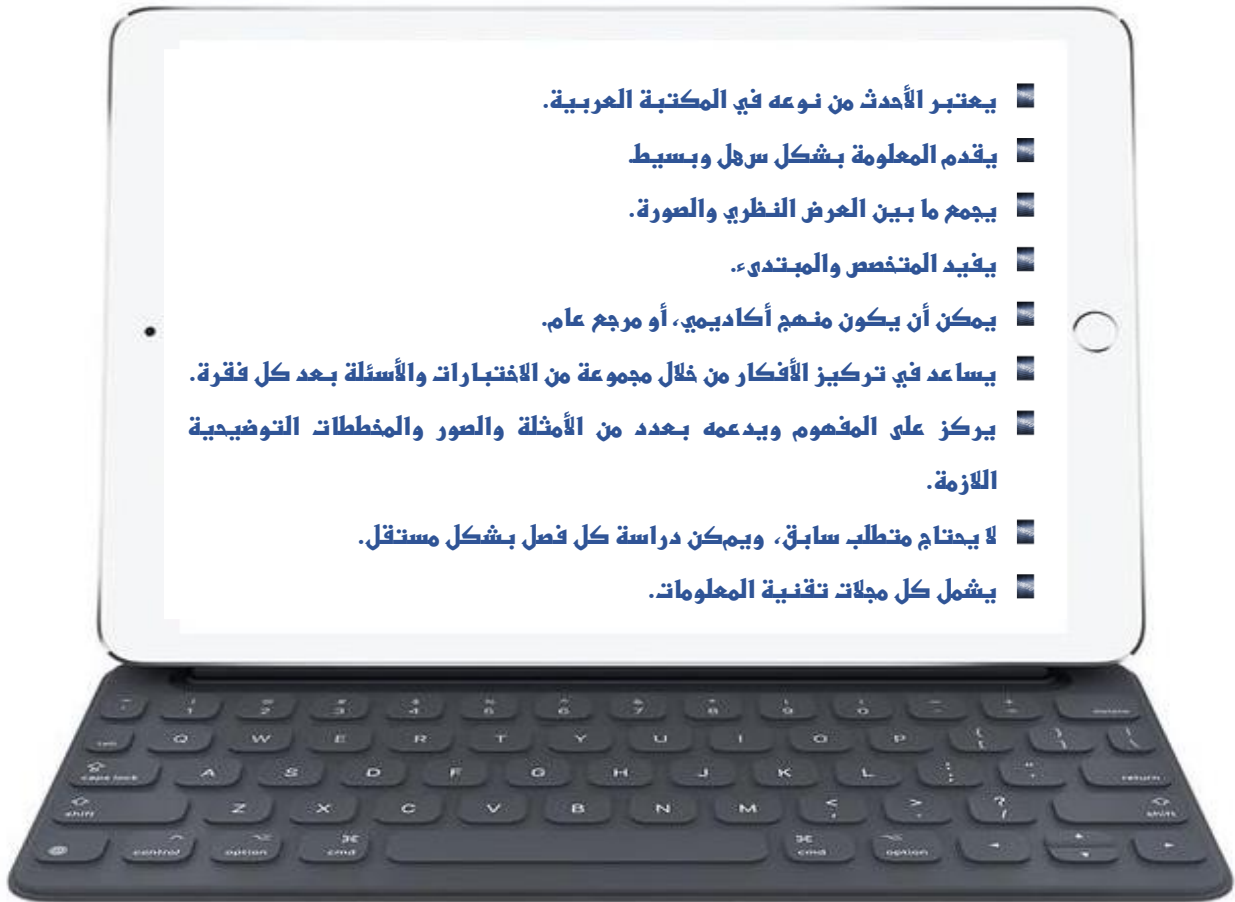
يعتبر الأحدث من نوعه في المكتبة العربية.

يقدم المعلومة بشكل سهل وبسيط

يجمع ما بين العرض النظري والصورة.

يفيد المتخصص والمبتدىء.

يمكن أن يكون منهج أكاديمي، أو مرجع عام.

يساعد في تركيز الأفكار من خلال مجموعة من الاختبارات والأسئلة بعد كل فقرة.

يركز على المفهوم ويدعمه بعدد من الأمثلة والصور والمخططات التوضيحية اللازمة.

لا يحتاج متطلب سابق، ويمكن دراسة كل فصل بشكل مستقل.

يشمل كل مجلات تقنية المعلومات.

~ ` ! 1 @ 2 # 3 $ 4 % 5 ^ 6 & 7 * 8 ( 9 ) 0 _ - + = delete
tab Q W E R T Y U I O P { [ } ] | \
caps lock A S D F G H J K L : ; " ' return
shift Z X C V B N M < , > . ? / shift
control option cmd cmd option